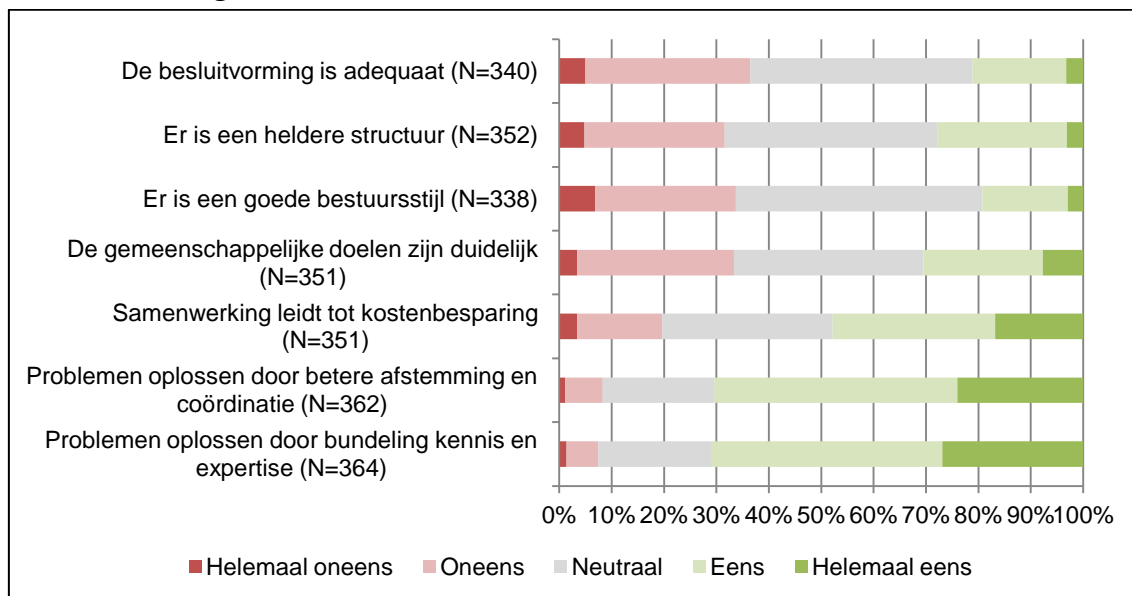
De besluitvorming is adequaat (N=340)

Er is een heldere structuur (N=352)

Er is een goede bestuursstijl (N=338)

De gemeenschappelijke doelen zijn duidelijk (N=351)

Samenwerking leidt tot kostenbesparing (N=351)

Problemen oplossen door betere afstemming en coördinatie (N=362)

Problemen oplossen door bundeling kennis en expertise (N=364)

0% 10% 20% 30% 40% 50% 60% 70% 80% 90% 100%

Helemaal oneens Oneens Neutraal Eens Helemaal eens